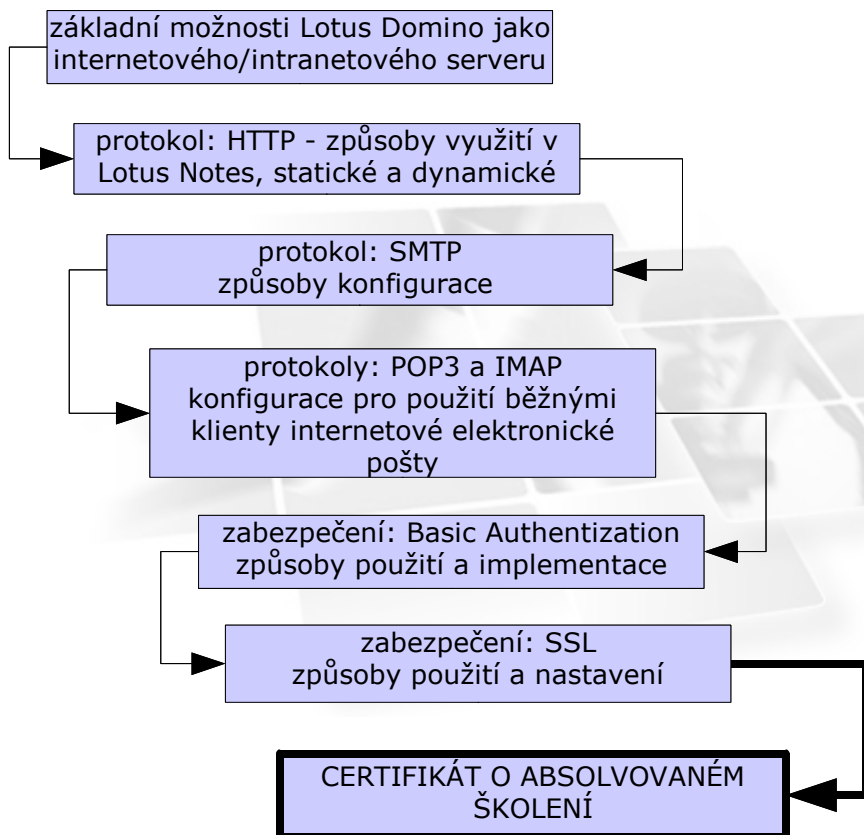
základní možnosti Lotus Domino jako internetového/intranetového serveru

protokol: HTTP - způsoby využití v Lotus Notes, statické a dynamické

protokol: SMTP
způsoby konfigurace

protokoly: POP3 a IMAP
konfigurace pro použití běžnými klienty internetové elektronické pošty

zabezpečení: Basic Authentization
způsoby použití a implementace

zabezpečení: SSL
způsoby použití a nastavení

CERTIFIKÁT O ABSOLVOVANÉM ŠKOLENÍ